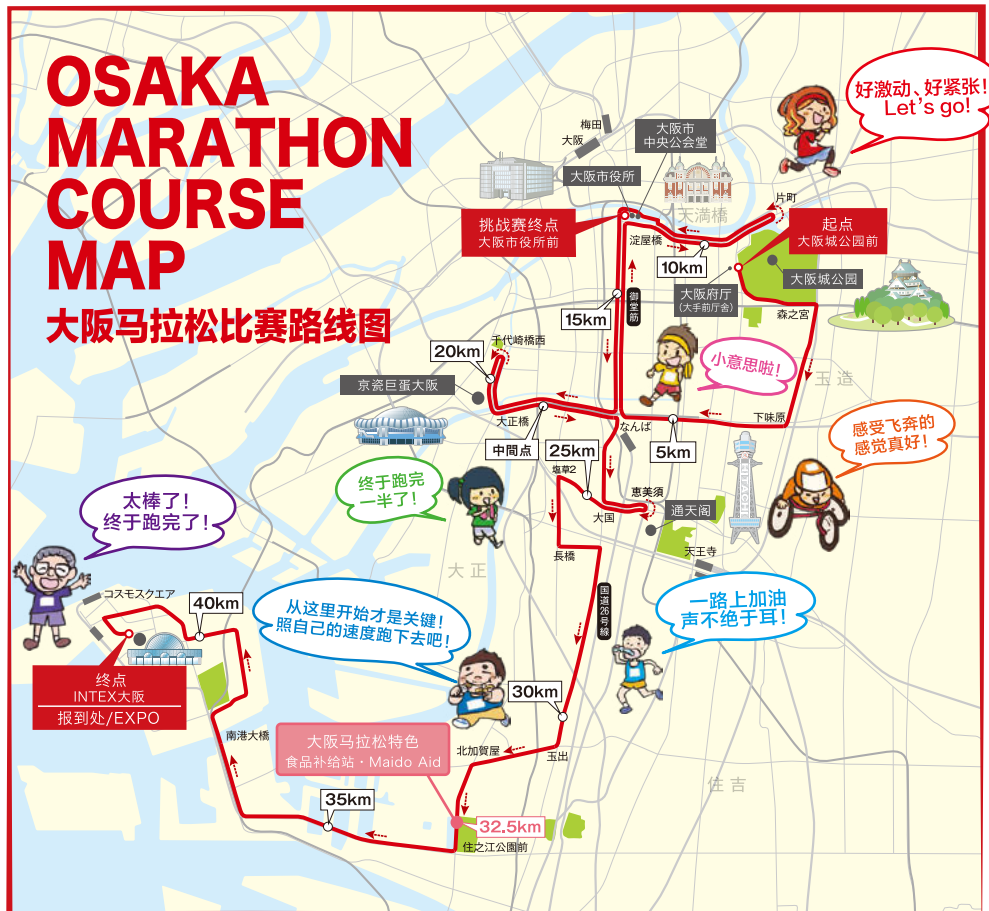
OSAKA MARATHON COURSE MAP
大阪马拉松比赛路线图

好激动、好紧张!
Let's go!

梅田
大阪
大阪市
中央公会堂
大阪市役所
天满橋
片町
挑战赛终点
大阪市役所前
起点
大阪城公园前
淀屋橋
10km
大阪城公园
大阪府厅
(大手前庁舎)
森之宫
15km
御堂筋
小意思啦!
20km
千代崎橋西
玉造
京瓷巨蛋大阪
大正橋
下味原
中間点
25km
なんば
5km
感受飞奔的感觉真好!
塩草2
恵美須
终于跑完一半了!
大国
通天阁
太棒了!
终于跑完了!
天王寺
長橋
大正
コスモスクエア
40km
国道26号線
一路上加油
声不绝于耳!
从这里开始才是关键!
照自己的速度跑下去吧!
终点
INTEX大阪
报到处/EXPO
30km
南港大橋
大阪马拉松特色
食品补给站・Maido Aid
北加賀屋
玉出
住吉
35km
32.5km
住之江公園前